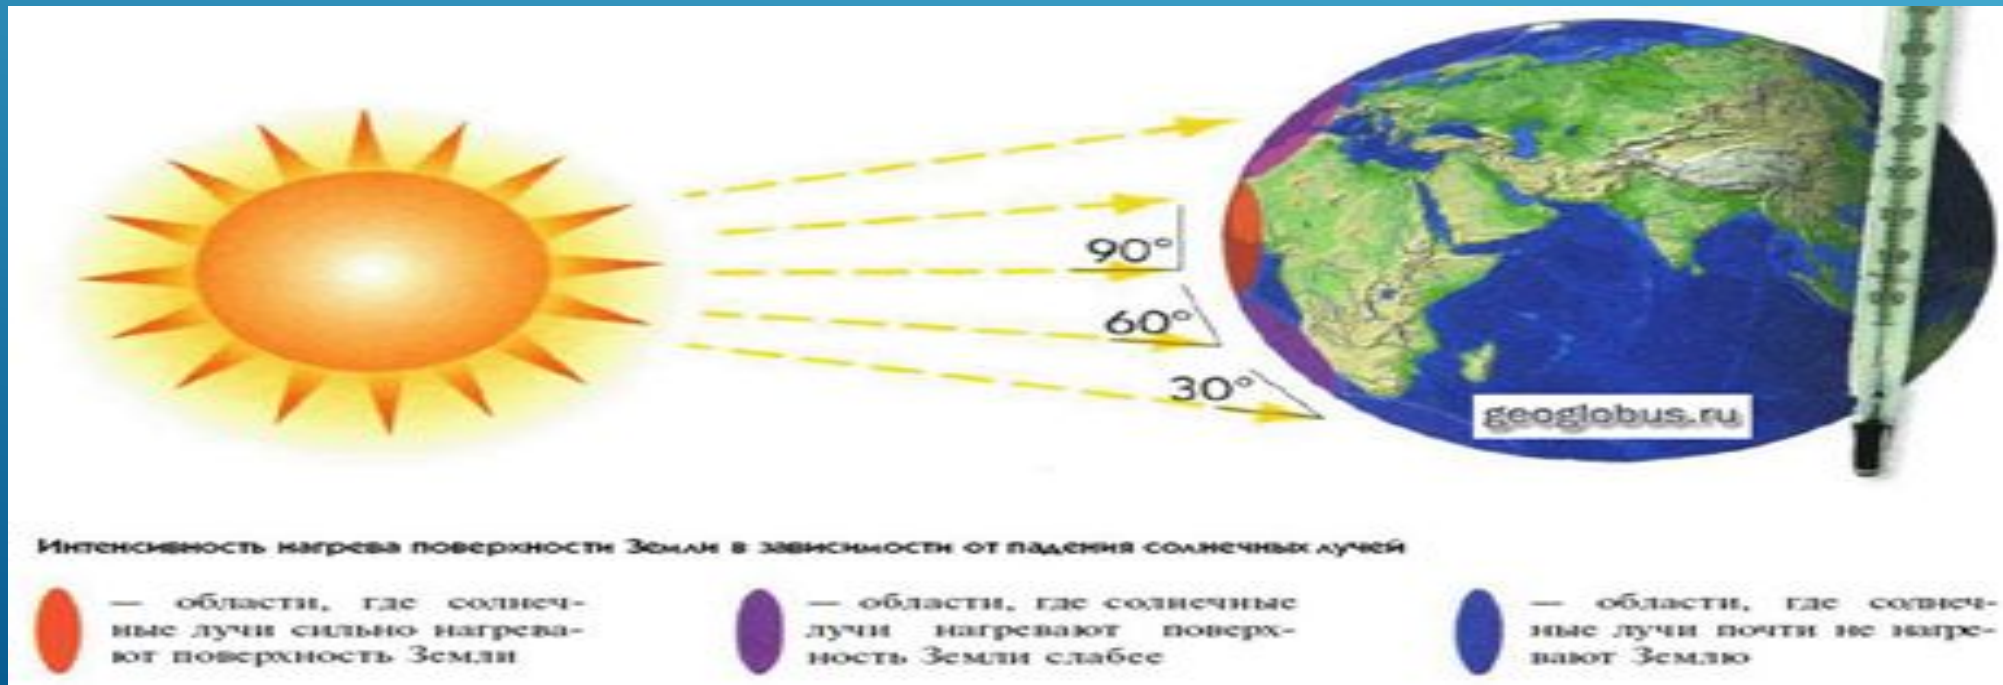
90°
60°
30°
geoglobus.ru

Интенсивность нагрева поверхности Земли в зависимости от падения солнечных лучей

— области, где солнечные лучи сильно нагревают поверхность Земли

— области, где солнечные лучи нагревают поверхность Земли слабее

— области, где солнечные лучи почти не нагревают Землю